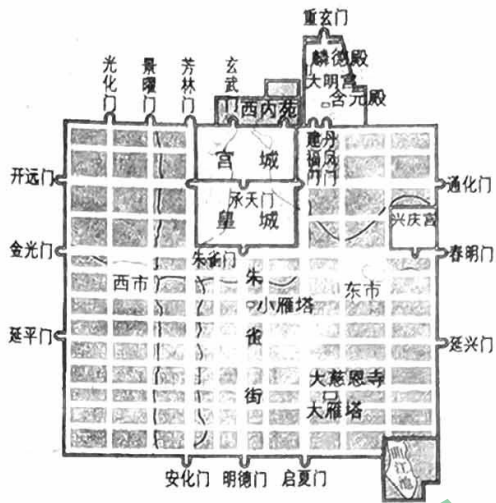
重玄门
麟德殿
大明宫
含元殿
光化门
景曜门
芳林门
玄武门
西内苑
建福门
丹凤门
宫城
开远门
通化门
承天门
皇城
兴庆宫
金光门
春明门
朱雀门
西市
朱雀大街
小雁塔
东市
延平门
延兴门
大慈恩寺
大雁塔
曲江池
安化门
明德门
启夏门